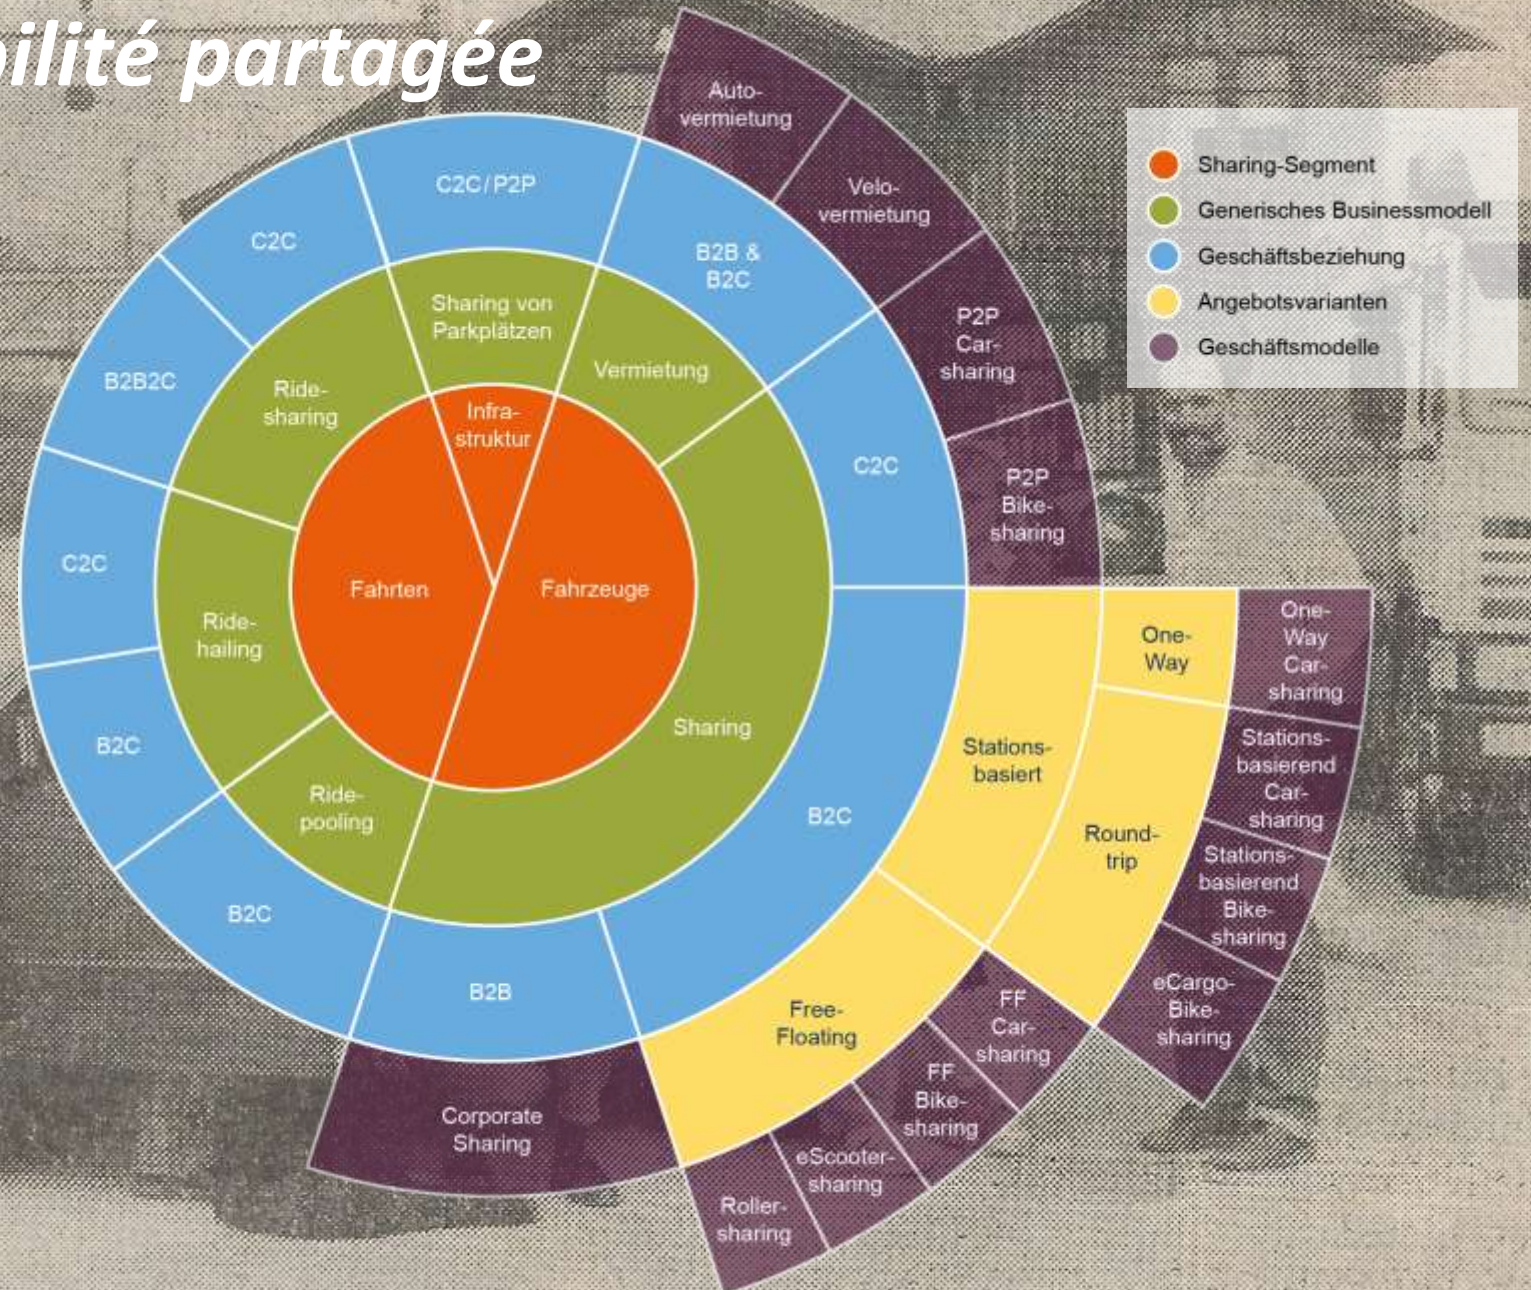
ilité partagée

Sharing-Segment
Generisches Businessmodell
Geschäftsbeziehung
Angebotsvarianten
Geschäftsmodelle

Fahrten
Infrastruktur
Fahrzeuge

Ridesharing
Ridehailing
Ridepooling
Sharing von Parkplätzen
Vermietung
Sharing

B2B2C
C2C
C2C / P2P
B2B & B2C
C2C
C2C
B2C
B2C
B2B
B2C

Stationsbasiert
One-Way
Roundtrip
Free-Floating

Autovermietung
Velovermietung
P2P Carsharing
P2P Bikesharing
One-Way Carsharing
Stationsbasierend Carsharing
Stationsbasierend Bikesharing
eCargo-Bikesharing
FF Carsharing
FF Bikesharing
eScootersharing
Rollersharing
Corporate Sharing